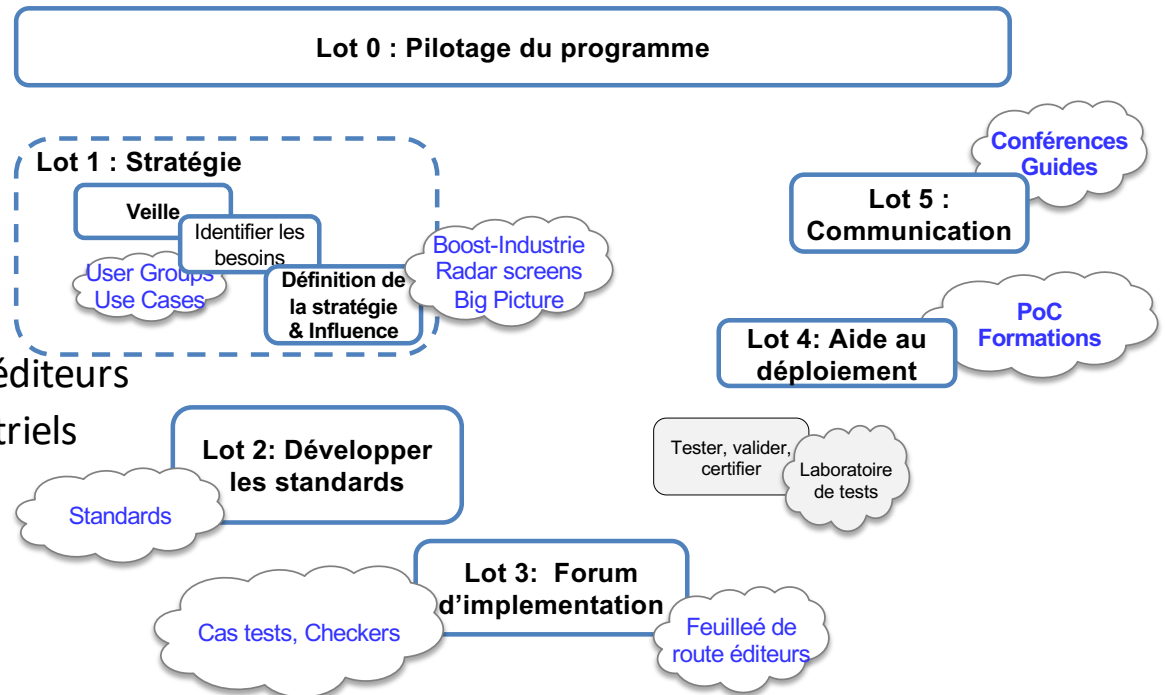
Lot 0 : Pilotage du programme

Lot 1 : Stratégie

Veille

Identifier les besoins

User Groups
Use Cases

Définition de la stratégie & Influence

Boost-Industrie
Radar screens
Big Picture

Conférences
Guides

Lot 5 : Communication

PoC
Formations

Lot 4: Aide au déploiement

éditeurs

triels

Lot 2: Développer les standards

Standards

Tester, valider, certifier

Laboratoire de tests

Lot 3: Forum d'implementation

Cas tests, Checkers

Feuilleé de route éditeurs